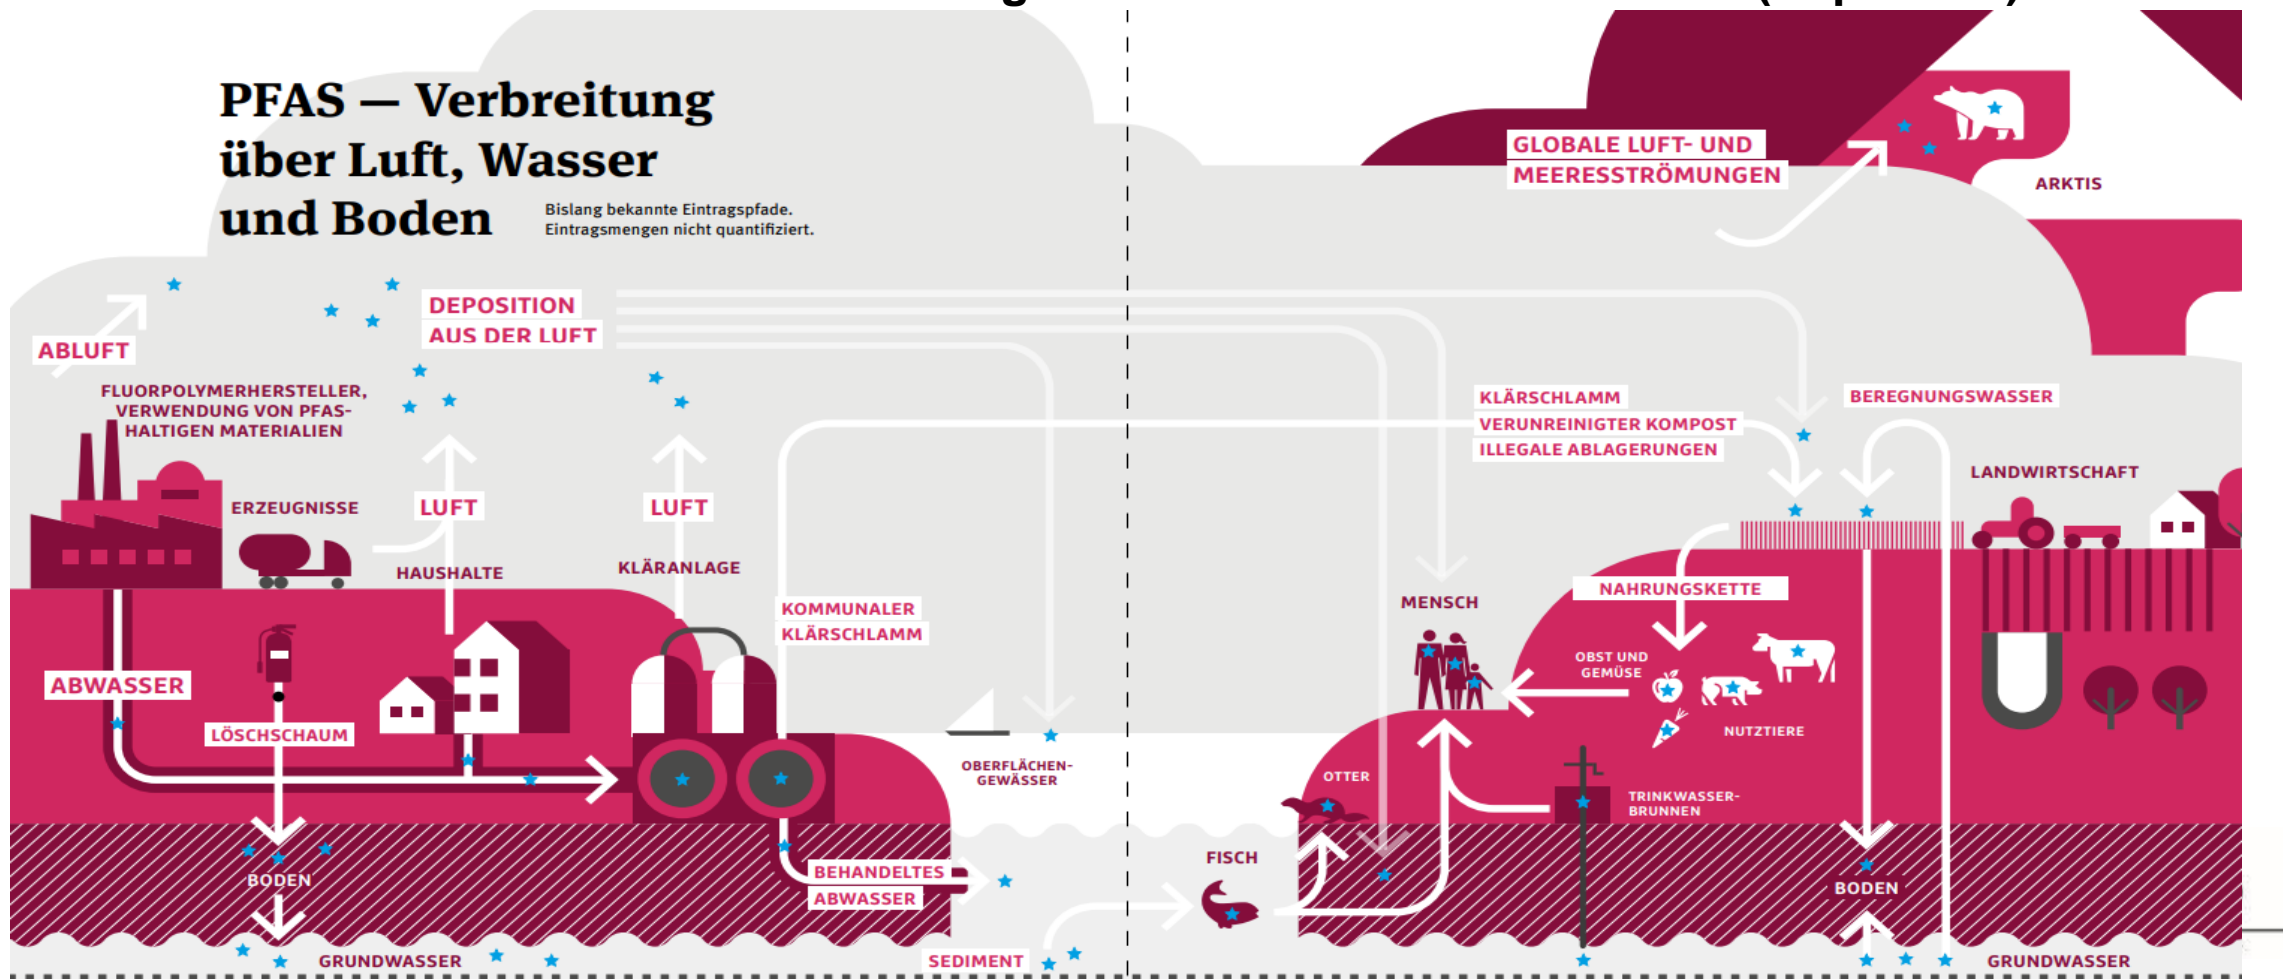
PFAS — Verbreitung über Luft, Wasser und Boden

Bislang bekannte Eintragspfade. Eintragsmengen nicht quantifiziert.

ABLUFT

DEPOSITION AUS DER LUFT

FLUORPOLYMERHERSTELLER, VERWENDUNG VON PFAS-HALTIGEN MATERIALIEN

ERZEUGNISSE

LUFT

LUFT

HAUSHALTE

KLÄRANLAGE

KOMMUNALER KLÄRSCHLAMM

ABWASSER

LÖSCHSCHAUM

OBERFLÄCHEN-GEWÄSSER

BODEN

BEHANDELTES ABWASSER

GRUNDWASSER

SEDIMENT

GLOBALE LUFT- UND MEERESSTRÖMUNGEN

ARKTIS

KLÄRSCHLAMM
VERUNREINIGTER KOMPOST
ILLEGALE ABLAGERUNGEN

BEREGNUNGSWASSER

LANDWIRTSCHAFT

MENSCH

NAHRUNGSKETTE

OBST UND GEMÜSE

NUTZTIERE

OTTER

TRINKWASSER-BRUNNEN

FISCH

BODEN

GRUNDWASSER